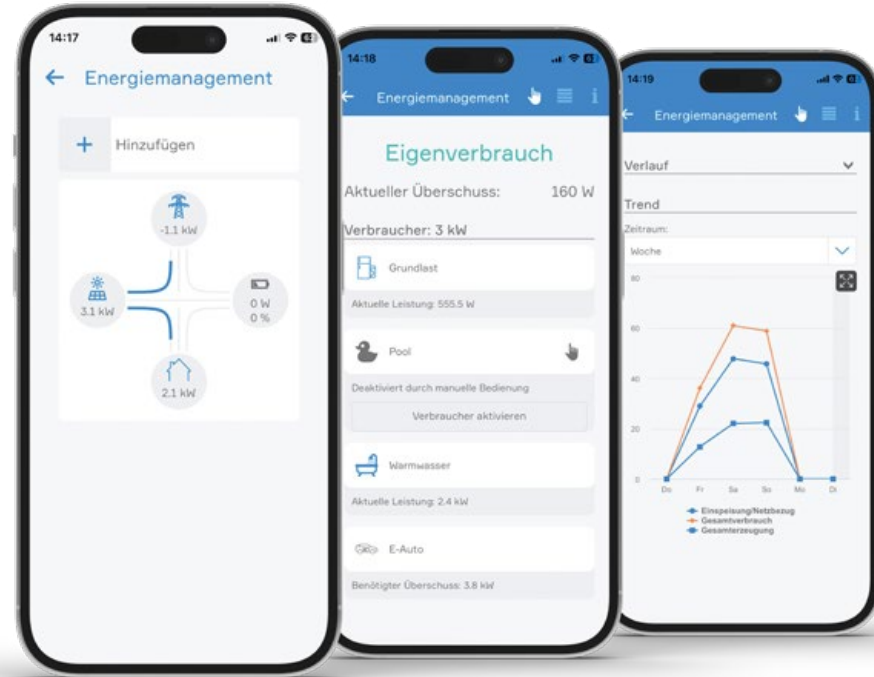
14:17

← Energiemanagement

+ Hinzufügen

-1.1 kW

3.1 kW

0 W
0 %

2.1 kW

14:18

← Energiemanagement

Eigenverbrauch

Aktueller Überschuss: 160 W

Verbraucher: 3 kW

Grundlast

Aktuelle Leistung: 555.5 W

Pool

Deaktiviert durch manuelle Bedienung

Verbraucher aktivieren

Warmwasser

Aktuelle Leistung: 2.4 kW

E-Auto

Benötigter Überschuss: 3.8 kW

14:19

← Energiemanagement

Verlauf

Trend

Zeitraum:

Woche

80

60

40

20

0

Do Fr Sa So Mo Di

Einspeisung/Netzbezug
Gesamtverbrauch
Gesamterzeugung